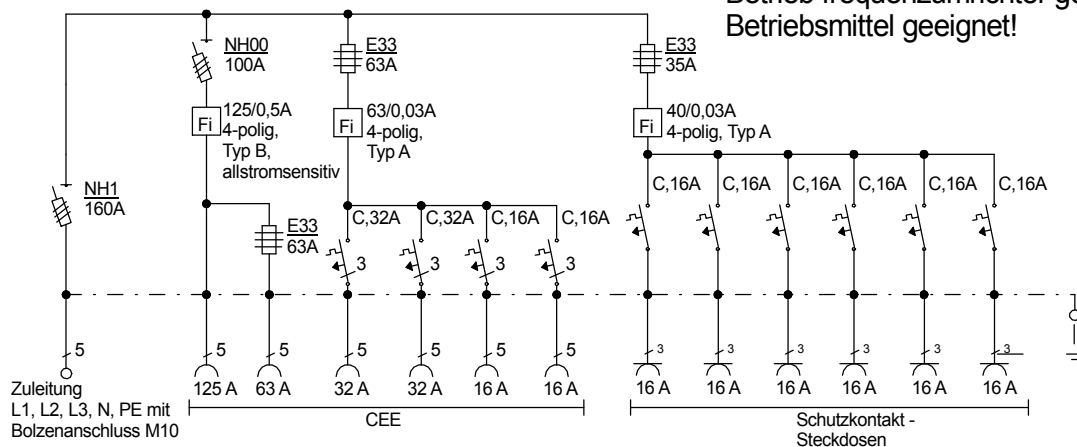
Betrieb frequenzumrichter ge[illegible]
Betriebsmittel geeignet!

NH00
100A

E33
63A

E33
35A

Fi
125/0,5A
4-polig,
Typ B,
allstromsensitiv

Fi
63/0,03A
4-polig,
Typ A

Fi
40/0,03A
4-polig, Typ A

NH1
160A

E33
63A

C,32A C,32A C,16A C,16A

3 3 3 3

C,16A C,16A C,16A C,16A C,16A C,16A

5 5 5 5 5 5 5

3 3 3 3 3 3

Zuleitung
L1, L2, L3, N, PE mit
Bolzenanschluss M10

125 A 63 A 32 A 32 A 16 A 16 A

16 A 16 A 16 A 16 A 16 A 16 A

CEE

Schutzkontakt -
Steckdosen